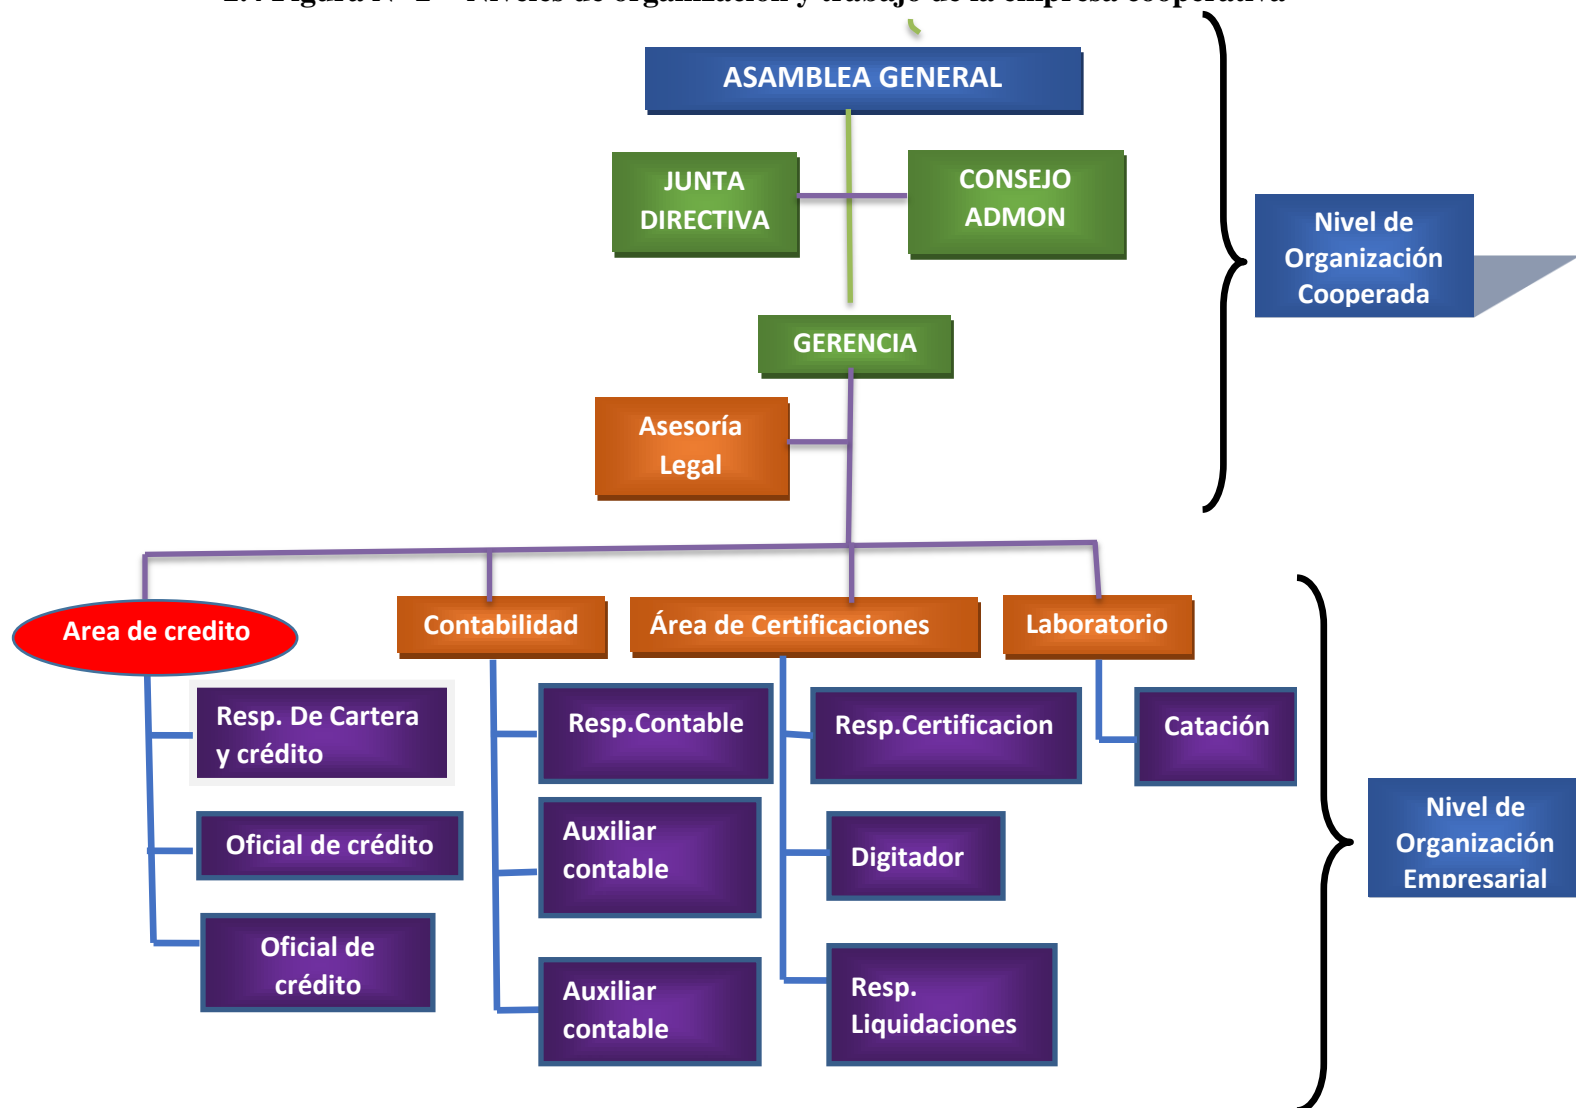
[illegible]

ASAMBLEA GENERAL

JUNTA DIRECTIVA

CONSEJO ADMON

GERENCIA

Asesoría Legal

Nivel de Organización Cooperada

Area de credito

Contabilidad

Área de Certificaciones

Laboratorio

Resp. De Cartera y crédito

Oficial de crédito

Oficial de crédito

Resp.Contable

Auxiliar contable

Auxiliar contable

Resp.Certificacion

Digitador

Resp. Liquidaciones

Catación

Nivel de Organización Empresarial